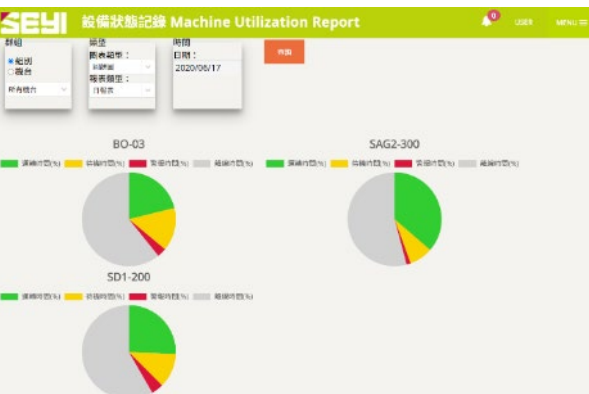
SEYI 設備狀態記錄 Machine Utilization Report
0 USER MENU

群組
◉ 範圍
○ 機台
所有機台

篩選
圖表範圍：
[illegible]
報表類型：
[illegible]

時間
日期：
2020/06/17

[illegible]

BO-03
運轉時間(%) 待機時間(%) 警報時間(%) 離線時間(%)

SAG2-300
運轉時間(%) 待機時間(%) 警報時間(%) 離線時間(%)

SD1-200
運轉時間(%) 待機時間(%) 警報時間(%) 離線時間(%)